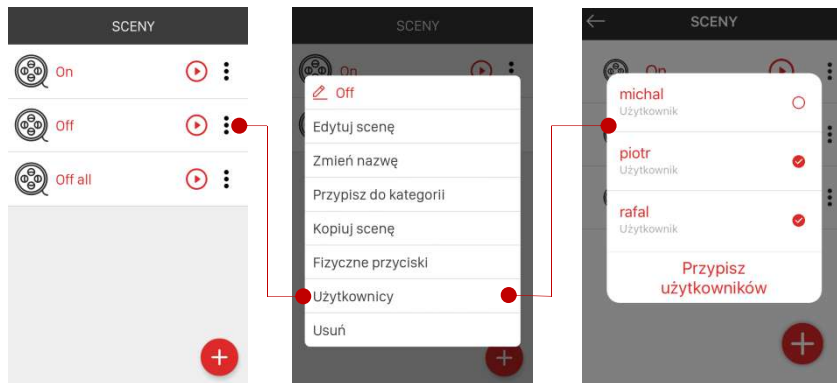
SCENY

On

Off

Off all

SCENY

On

Off

Edytuj scenę

Zmień nazwę

Przypisz do kategorii

Kopiuj scenę

Fizyczne przyciski

Użytkownicy

Usuń

SCENY

On

michal
Użytkownik

piotr
Użytkownik

rafal
Użytkownik

Przypisz użytkowników